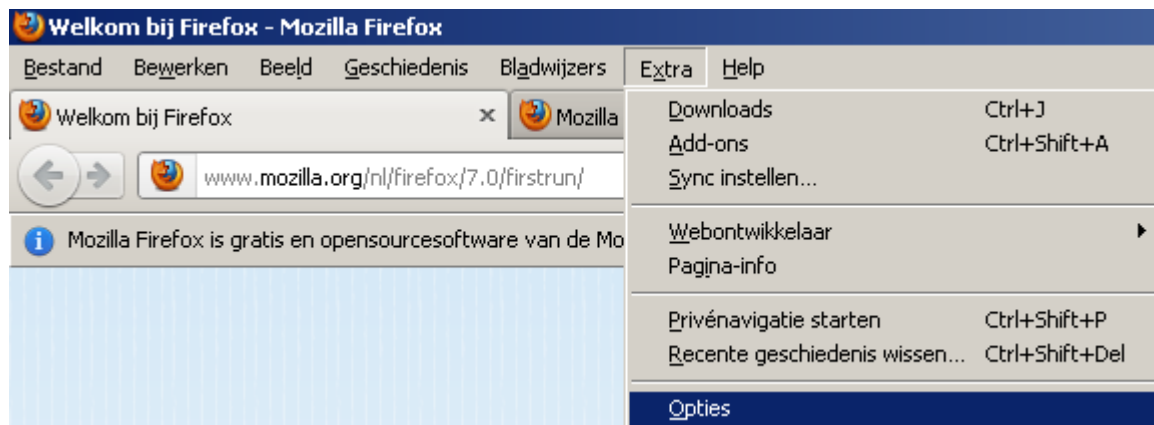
Welkom bij Firefox - Mozilla Firefox

Bestand Bewerken Beeld Geschiedenis Bladwijzers Extra Help

Welkom bij Firefox ×
Mozilla

www.mozilla.org/nl/firefox/7.0/firstrun/

Mozilla Firefox is gratis en opensourcesoftware van de Mo

Downloads Ctrl+J
Add-ons Ctrl+Shift+A
Sync instellen...
Webontwikkelaar
Pagina-info
Privénavigatie starten Ctrl+Shift+P
Recente geschiedenis wissen... Ctrl+Shift+Del
Opties